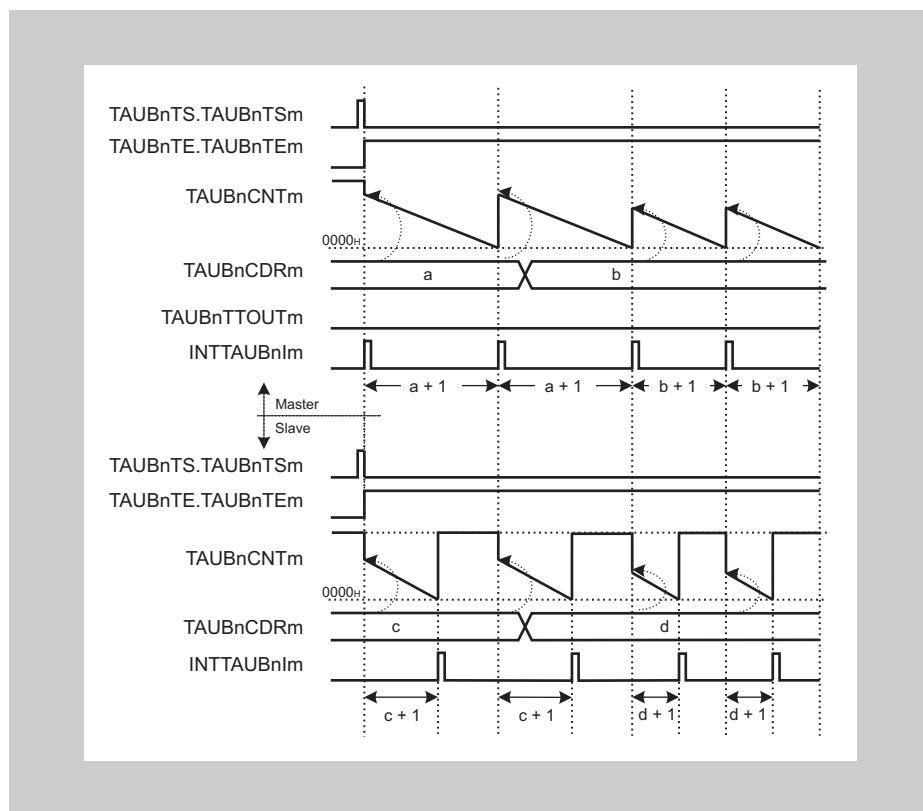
TAUBnTS.TAUBnTSm
TAUBnTE.TAUBnTEm
TAUBnCNTm
$0000_H$
TAUBnCDRm
a
b
TAUBnTTOUTm
INTTAUBnIm
a + 1
a + 1
b + 1
b + 1
Master
Slave
TAUBnTS.TAUBnTSm
TAUBnTE.TAUBnTEm
TAUBnCNTm
$0000_H$
TAUBnCDRm
c
d
INTTAUBnIm
c + 1
c + 1
d + 1
d + 1